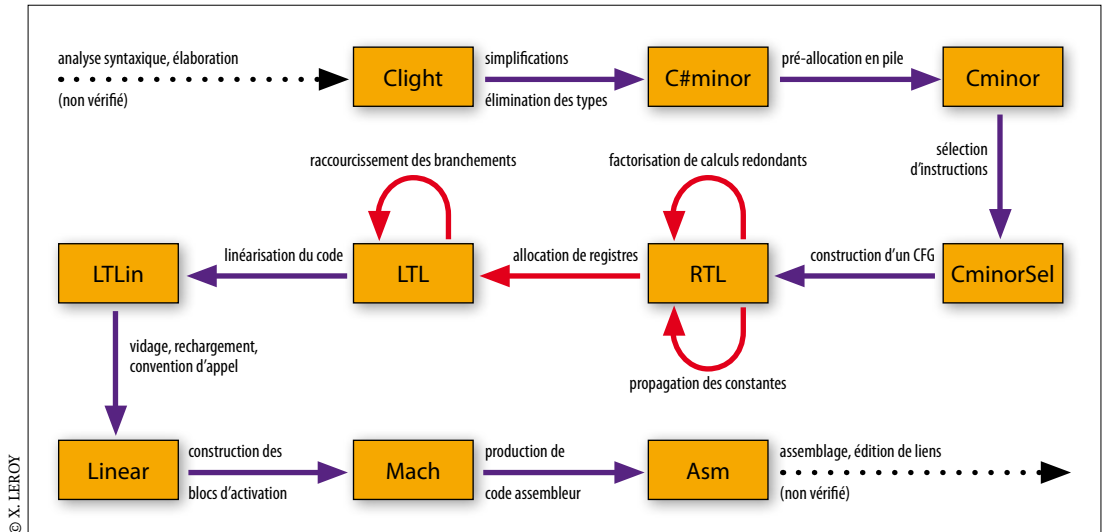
analyse syntaxique, élaboration
(non vérifié)

Clight

simplifications
élimination des types

C#minor

pré-allocation en pile

Cminor

sélection d'instructions

raccourcissement des branchements

factorisation de calculs redondants

LTLin

linéarisation du code

LTL

allocation de registres

RTL

construction d'un CFG

CminorSel

vidage, rechargement, convention d'appel

propagation des constantes

Linear

construction des blocs d'activation

Mach

production de code assembleur

Asm

assemblage, édition de liens
(non vérifié)

© X. LEROY